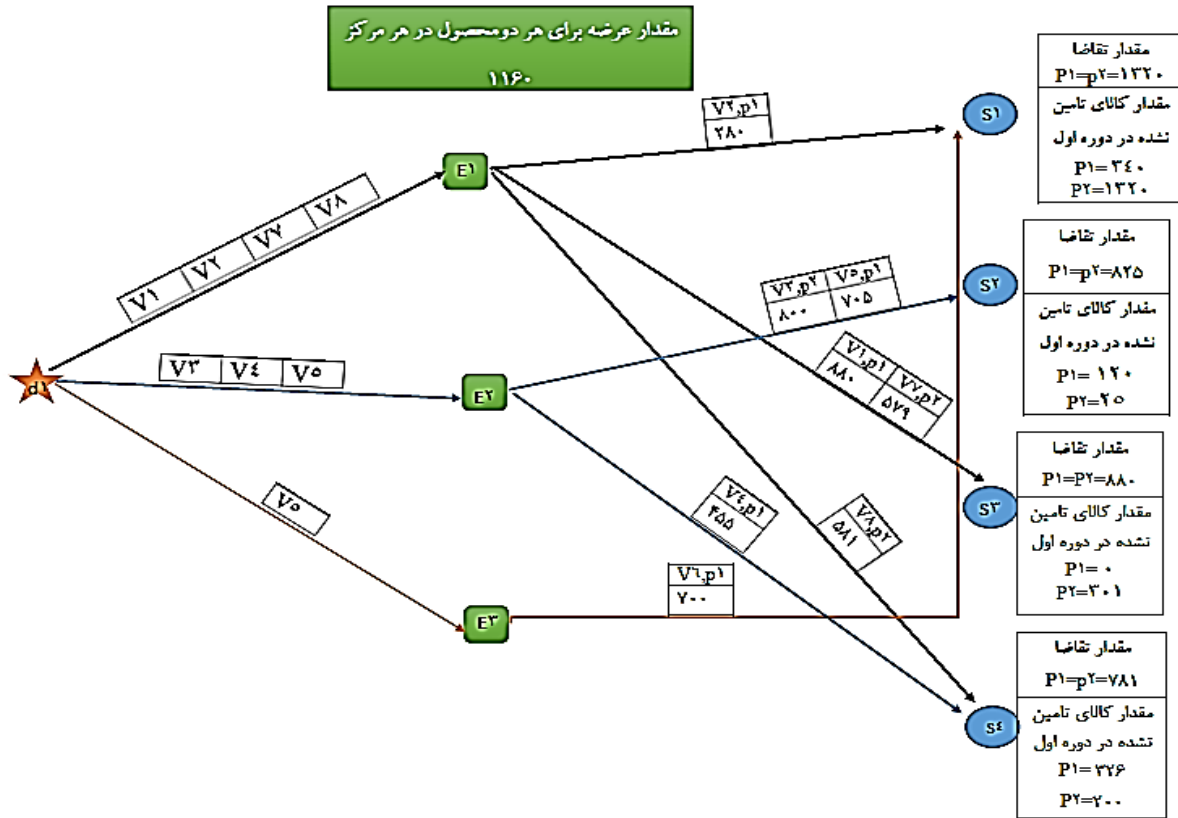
مقدار عرضه برای هر دومحصول در هر مرکز ۱۱۶۰

| V۱ | V۲ | V۷ | V۸ |
|---|---|---|---|

| V۳ | V۴ | V۵ |
|---|---|---|

V۰

d۱

E۱

E۲

E۳

| V۲,p۱ |
|---|
| ۲۸۰ |

| V۳,p۲ | V۵,p۱ |
|---|---|
| ۸۰۰ | ۷۰۵ |

| V۱,p۱ | V۷,p۲ |
|---|---|
| ۸۸۰ | ۵۷۹ |

| V۴,p۱ |
|---|
| ۴۵۵ |

| V۸,p۲ |
|---|
| ۵۸۱ |

| V٦,p۱ |
|---|
| ۷۰۰ |

S۱

S۲

S۳

S۴

مقدار تقاضا
P۱=p۲=۱۳۲۰
مقدار کالای تامین نشده در دوره اول
P۱= ۳۴۰
P۲=۱۳۲۰

مقدار تقاضا
P۱=p۲=۸۲۵
مقدار کالای تامین نشده در دوره اول
P۱= ۱۲۰
P۲=۲۵

مقدار تقاضا
P۱=P۲=۸۸۰
مقدار کالای تامین نشده در دوره اول
P۱= ۰
P۲=۳۰۱

مقدار تقاضا
P۱=p۲=۷۸۱
مقدار کالای تامین نشده در دوره اول
P۱= ۳۲۶
P۲=۲۰۰